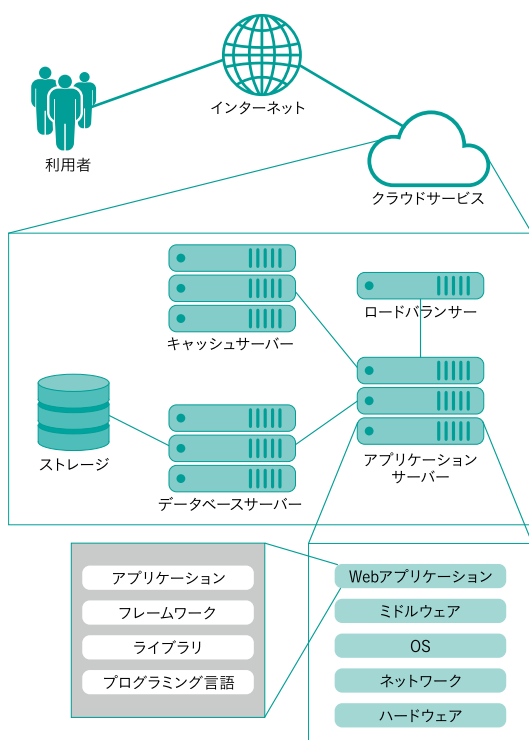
利用者

インターネット

クラウドサービス

キャッシュサーバー

ロードバランサー

ストレージ

データベースサーバー

アプリケーションサーバー

アプリケーション
フレームワーク
ライブラリ
プログラミング言語

Webアプリケーション
ミドルウェア
OS
ネットワーク
ハードウェア